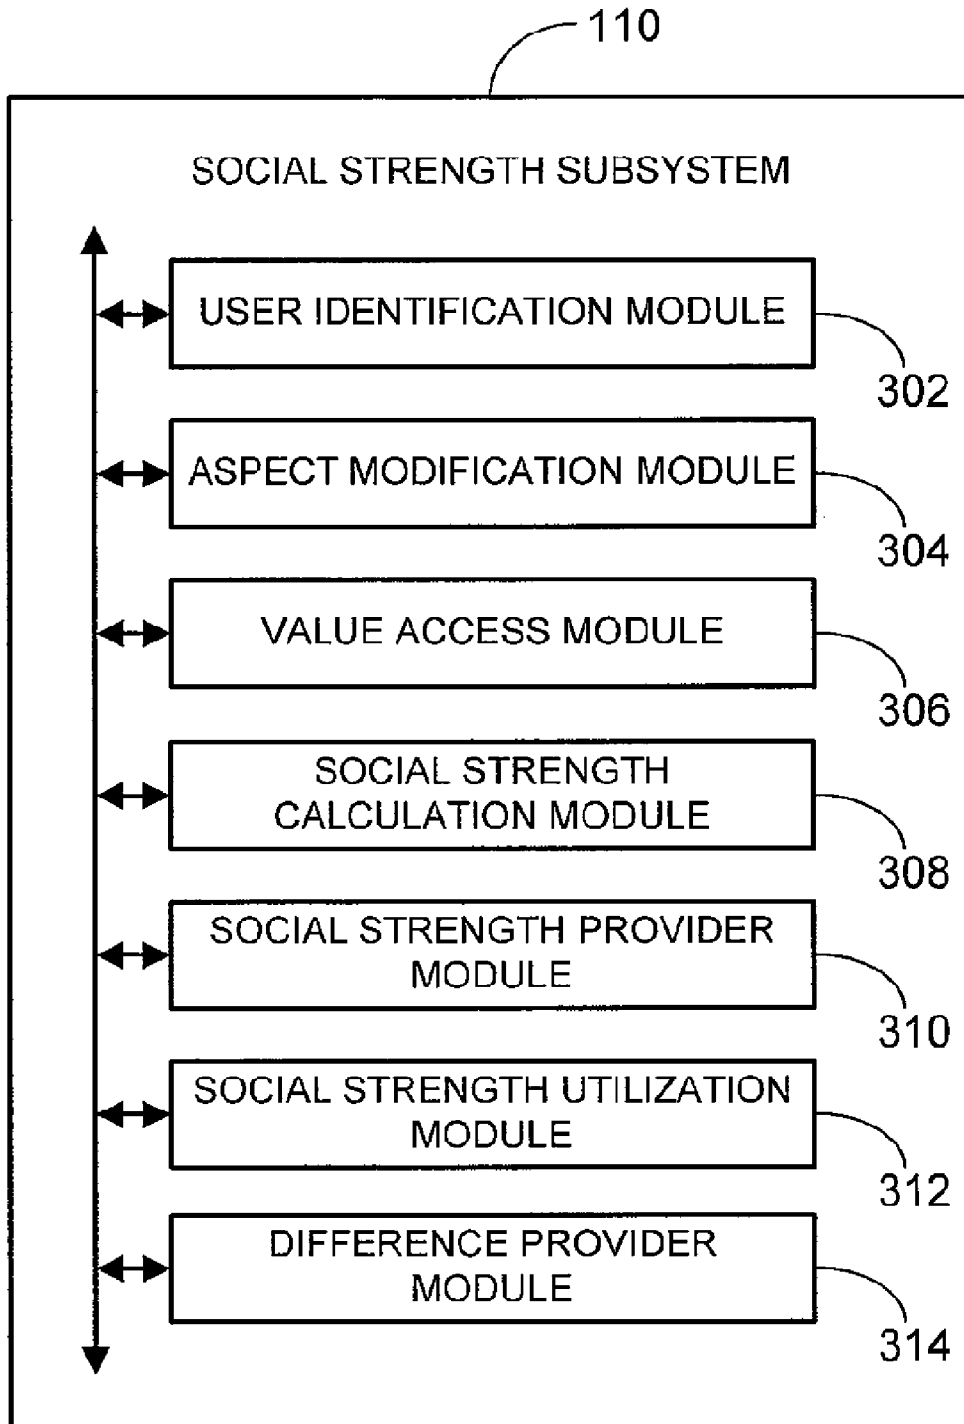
110

SOCIAL STRENGTH SUBSYSTEM

USER IDENTIFICATION MODULE

302

ASPECT MODIFICATION MODULE

304

VALUE ACCESS MODULE

306

SOCIAL STRENGTH CALCULATION MODULE

308

SOCIAL STRENGTH PROVIDER MODULE

310

SOCIAL STRENGTH UTILIZATION MODULE

312

DIFFERENCE PROVIDER MODULE

314